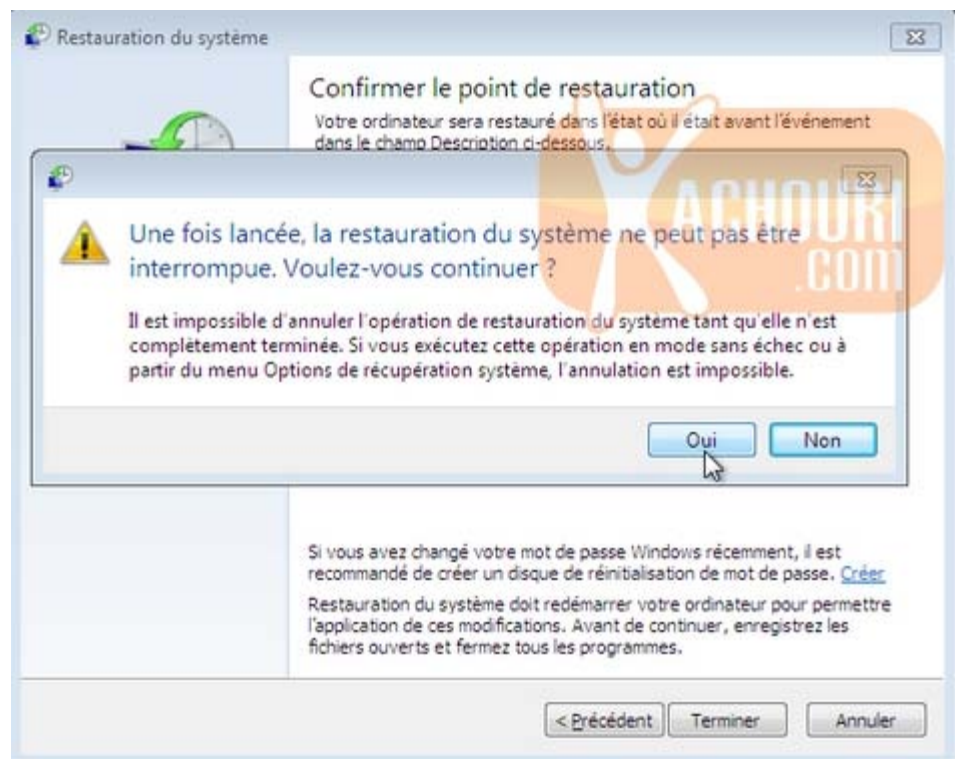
Restauration du système

Confirmer le point de restauration

Votre ordinateur sera restauré dans l'état où il était avant l'événement dans le champ Description ci-dessous.

Une fois lancée, la restauration du système ne peut pas être interrompue. Voulez-vous continuer ?

Il est impossible d'annuler l'opération de restauration du système tant qu'elle n'est complètement terminée. Si vous exécutez cette opération en mode sans échec ou à partir du menu Options de récupération système, l'annulation est impossible.

Oui Non

ACHOURI .COM

Si vous avez changé votre mot de passe Windows récemment, il est recommandé de créer un disque de réinitialisation de mot de passe. Créer

Restauration du système doit redémarrer votre ordinateur pour permettre l'application de ces modifications. Avant de continuer, enregistrez les fichiers ouverts et fermez tous les programmes.

< Précédent Terminer Annuler